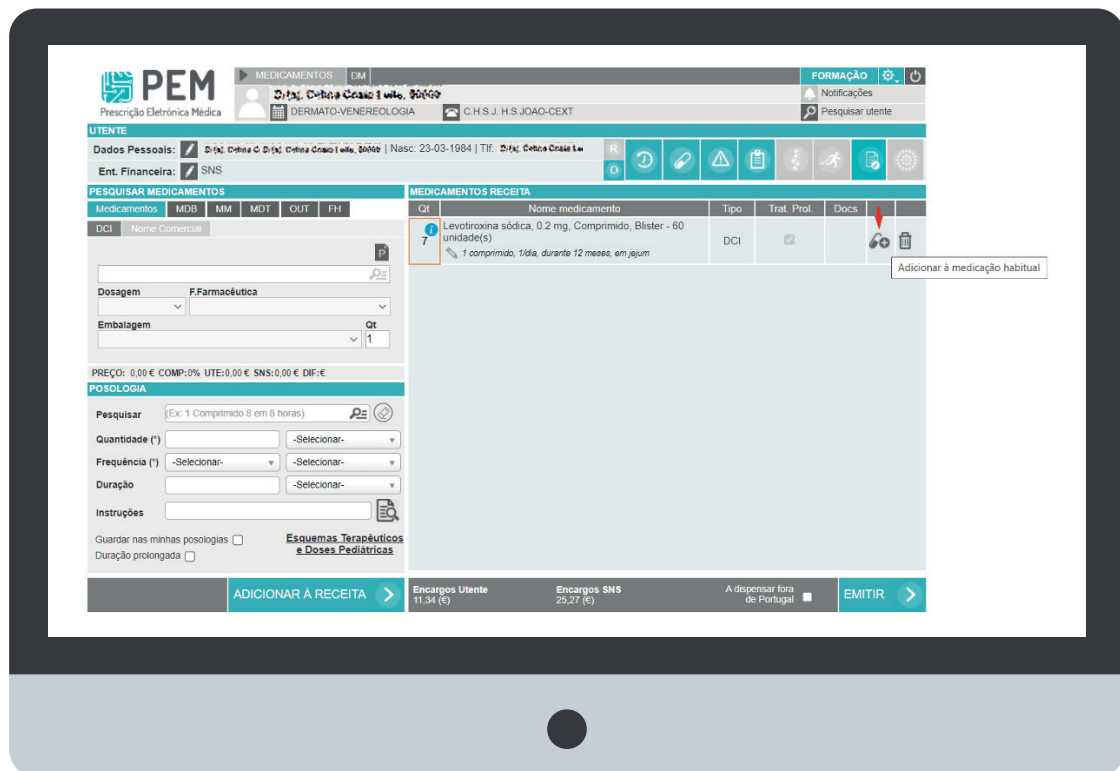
PEM
Prescrição Eletrónica Médica

MEDICAMENTOS DM
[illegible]
DERMATO-VENEREOLOGIA
C.H.S.J. H.S.JOAO-CEXT

FORMAÇÃO
Notificações
Pesquisar utente

UTENTE
Dados Pessoais: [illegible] | Nasc: 23-03-1984 | Tlf: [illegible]
Ent. Financeira: SNS
R
O

PESQUISAR MEDICAMENTOS
Medicamentos MDB MM MDT OUT FH
DCI Nome Comercial
P
Dosagem
F.Farmacêutica
Embalagem
Qt
1

PREÇO: 0,00 € COMP:0% UTE:0,00 € SNS:0,00 € DIF:-€

POSOLOGIA
Pesquisar (Ex: 1 Comprimido 8 em 8 horas)
Quantidade (*) -Selecionar-
Frequência (*) -Selecionar- -Selecionar-
Duração -Selecionar-
Instruções
Guardar nas minhas posologias
Duração prolongada
Esquemas Terapêuticos e Doses Pediátricas

MEDICAMENTOS RECEITA
| Qt | Nome medicamento | Tipo | Trat. Prol. | Docs |
|---|---|---|---|---|
| 7 | Levotiroxina sódica, 0.2 mg, Comprimido, Blister - 60 unidade(s) 1 comprimido, 1/dia, durante 12 meses, em jejum | DCI | | |

Adicionar à medicação habitual

ADICIONAR À RECEITA
Encargos Utente 11,34 (€)
Encargos SNS 25,27 (€)
A dispensar fora de Portugal
EMITIR